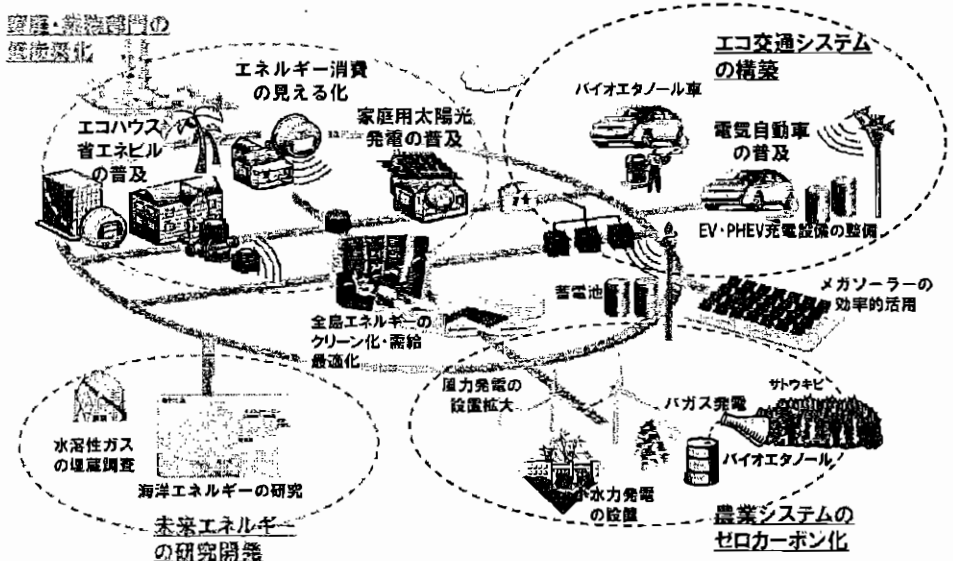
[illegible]・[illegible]の
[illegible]

エネルギー消費
の見える化

エコハウス
省エネビル
の普及

家庭用太陽光
発電の普及

エコ交通システム
の構築

バイオエタノール車

電気自動車
の普及

EV・PHEV充電設備の整備

メガソーラーの
効率的活用

蓄電池

全島エネルギーの
クリーン化・需給
最適化

風力発電の
設置拡大

バガス発電

サトウキビ

バイオエタノール

小水力発電
の設置

農業システムの
ゼロカーボン化

水溶性ガスの
埋蔵調査

海洋エネルギーの研究

未来エネルギー
の研究開発